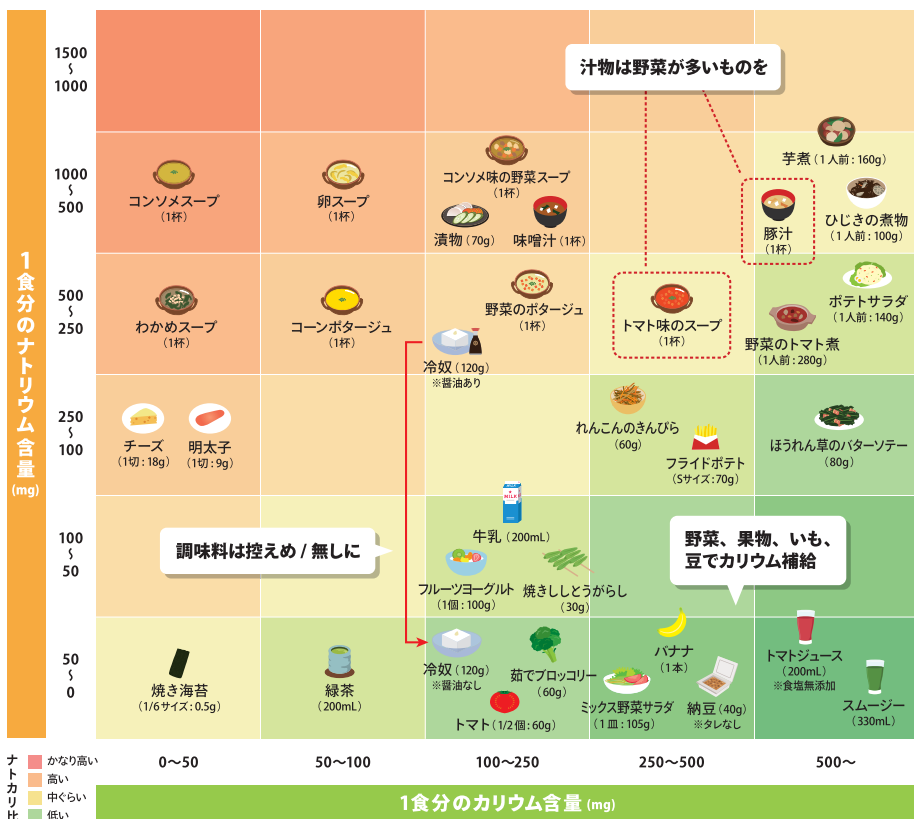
1食分のナトリウム含量 (mg)

1500 ~ 1000

1000 ~ 500

500 ~ 250

250 ~ 100

100 ~ 50

50 ~ 0

汁物は野菜が多いものを

コンソメスープ (1杯)

卵スープ (1杯)

コンソメ味の野菜スープ (1杯)

漬物 (70g)

味噌汁 (1杯)

芋煮 (1人前：160g)

豚汁 (1杯)

ひじきの煮物 (1人前：100g)

わかめスープ (1杯)

コーンポタージュ (1杯)

野菜のポタージュ (1杯)

トマト味のスープ (1杯)

ポテトサラダ (1人前：140g)

野菜のトマト煮 (1人前：280g)

冷奴 (120g) ※醤油あり

チーズ (1切：18g)

明太子 (1切：9g)

れんこんのきんぴら (60g)

フライドポテト (Sサイズ：70g)

ほうれん草のバターソテー (80g)

MILK

牛乳 (200mL)

調味料は控えめ / 無しに

フルーツヨーグルト (1個：100g)

焼きししとうがらし (30g)

野菜、果物、いも、豆でカリウム補給

焼き海苔 (1/6サイズ：0.5g)

緑茶 (200mL)

冷奴 (120g) ※醤油なし

茹でブロッコリー (60g)

トマト (1/2個：60g)

バナナ (1本)

ミックス野菜サラダ (1皿：105g)

納豆 (40g) ※タレなし

トマトジュース (200mL) ※食塩無添加

スムージー (330mL)

ナトカリ比

かなり高い

高い

中ぐらい

低い

0〜50

50〜100

100〜250

250〜500

500〜

1食分のカリウム含量 (mg)